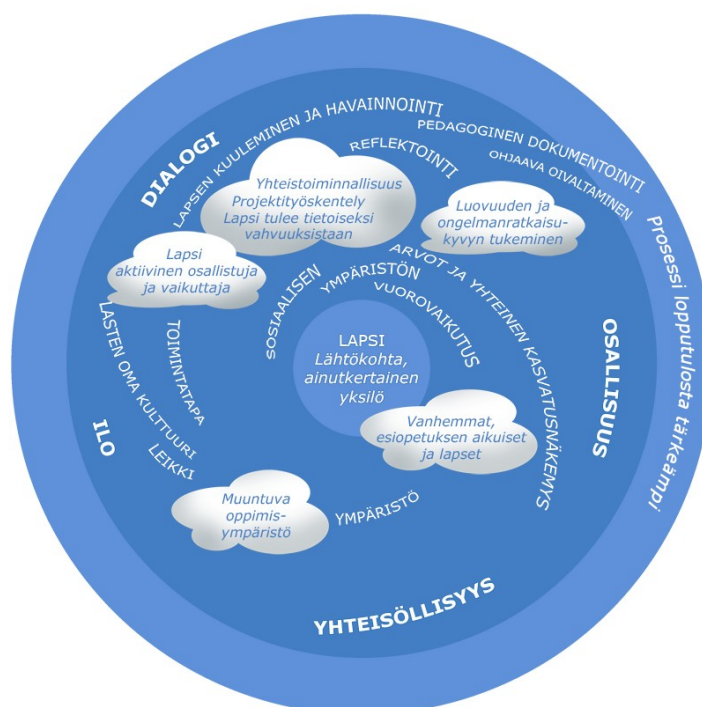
DIALOGI

LAPSEN KUULEMINEN JA HAVAINNOINTI

PEDAGOGINEN DOKUMENTOINTI

OHJAAVA OIVALTAMINEN

REFLEKTOINTI

Prosessi lopputulosta tärkeämpi

Yhteistoiminnallisuus
Projektityöskentely
Lapsi tulee tietoiseksi vahvuuksistaan

Luovuuden ja ongelmanratkaisukyvyn tukeminen

Lapsi aktiivinen osallistuja ja vaikuttaja

SOSIAALISEN

YMPÄRISTÖN

VUOROVAIKUTUS

ARVOT JA YHTEINEN KASVATUSNÄKEMYS

OSALLISUUS

LASTEN OMA KULTTUURI

TOIMINTATAPA

LAPSI
Lähtökohta, ainutkertainen yksilö

Vanhemmat, esiopetuksen aikuiset ja lapset

ILO

LEIKKI

Muuntuva oppimisympäristö

YMPÄRISTÖ

YHTEISÖLLISYYS